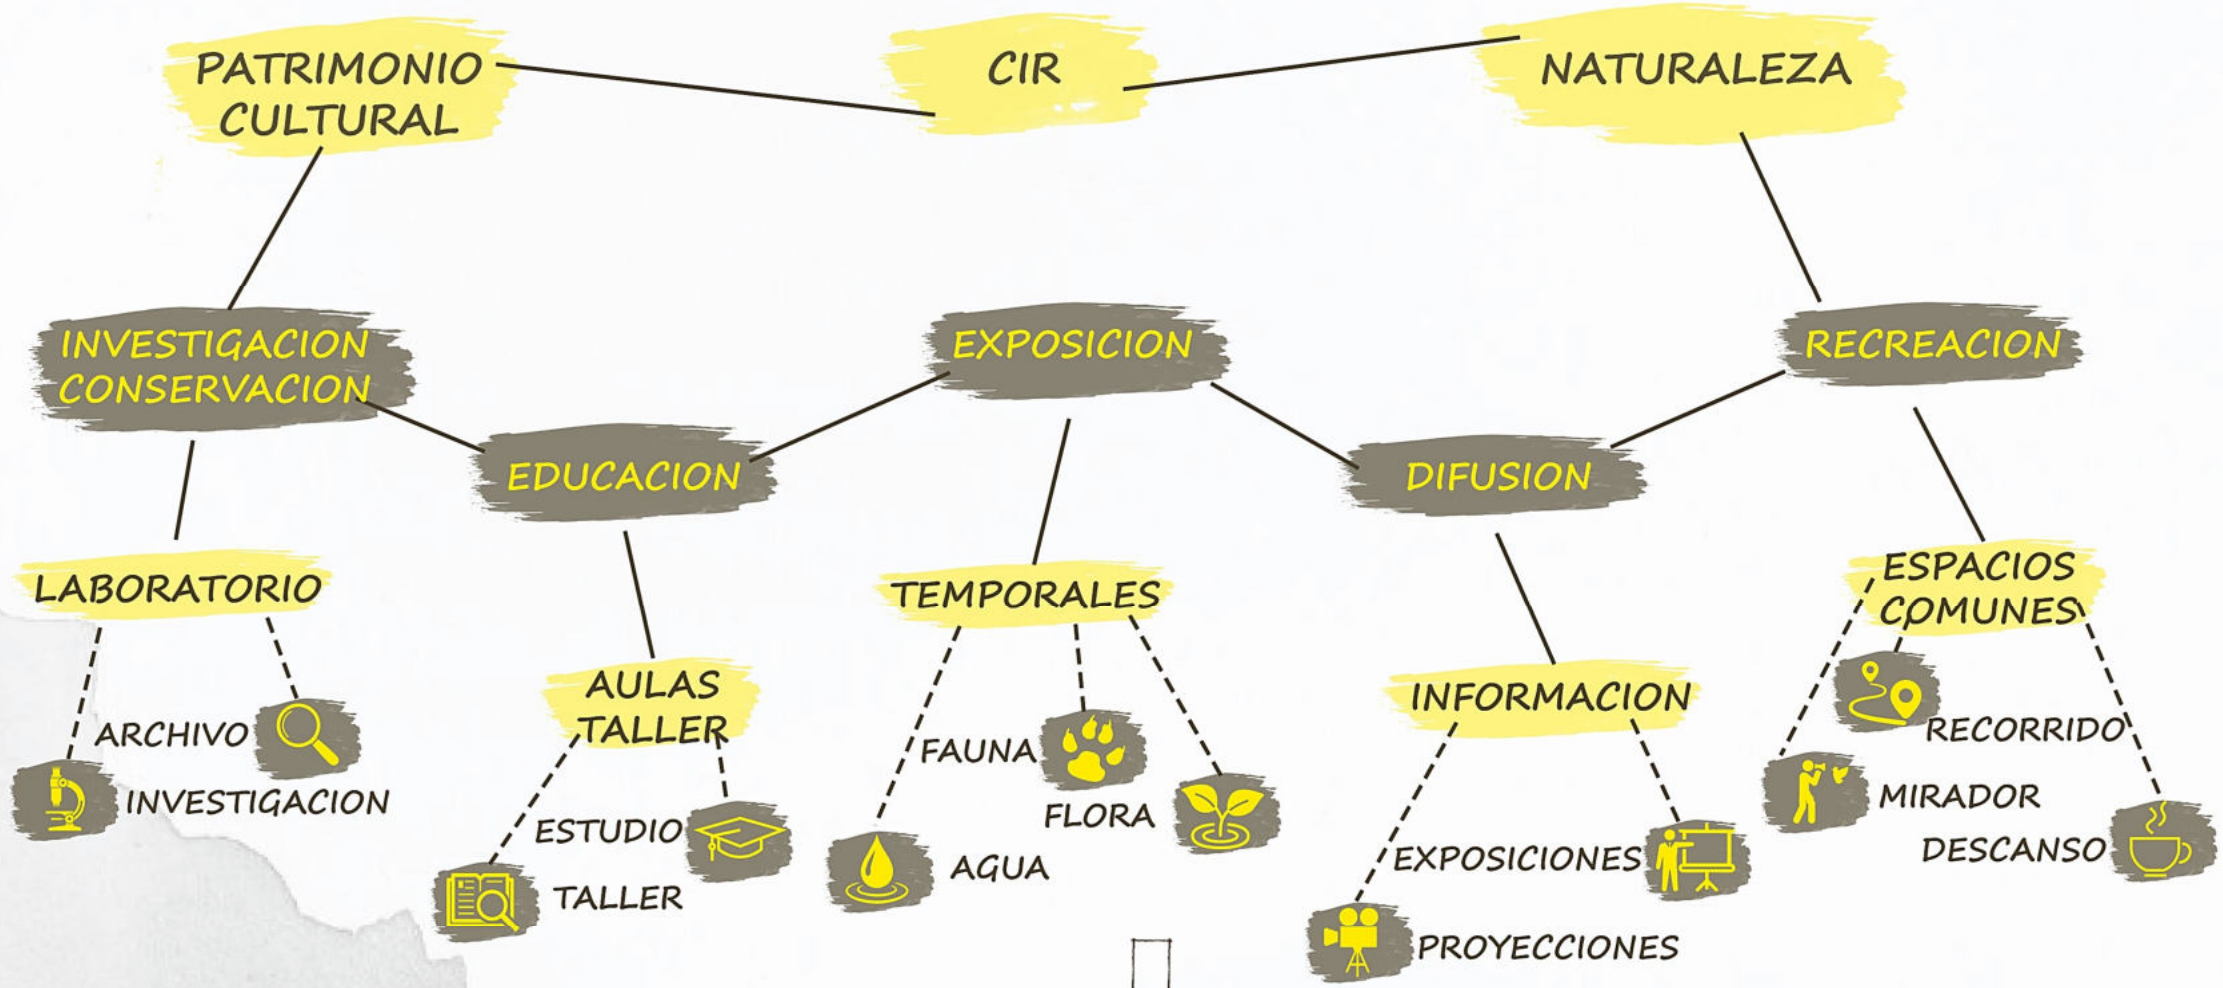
PATRIMONIO CULTURAL

CIR

NATURALEZA

INVESTIGACION CONSERVACION

EXPOSICION

RECREACION

EDUCACION

DIFUSION

LABORATORIO

TEMPORALES

ESPACIOS COMUNES

AULAS TALLER

INFORMACION

ARCHIVO

INVESTIGACION

ESTUDIO

TALLER

FAUNA

FLORA

AGUA

EXPOSICIONES

PROYECCIONES

RECORRIDO

MIRADOR

DESCANSO